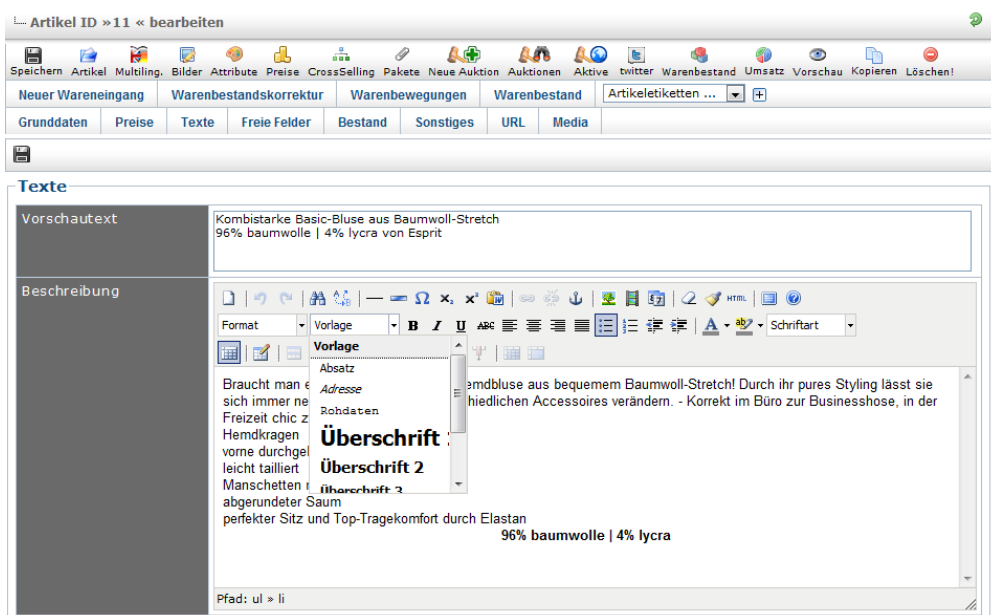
Artikel ID »11 « bearbeiten

Speichern Artikel Multiling. Bilder Attribute Preise CrossSelling Pakete Neue Auktion Auktionen Aktive twitter Warenbestand Umsatz Vorschau Kopieren Löschen!

Neuer Wareneingang | Warenbestandskorrektur | Warenbewegungen | Warenbestand | Artikeletiketten ...

Grunddaten | Preise | Texte | Freie Felder | Bestand | Sonstiges | URL | Media

Texte

Vorschautext

Kombistarke Basic-Bluse aus Baumwoll-Stretch
96% baumwolle | 4% lycra von Esprit

Beschreibung

HTML

Format | Vorlage | Schriftart

Vorlage
Absatz
Adresse
Rohdaten
Überschrift 1
Überschrift 2
Überschrift 3

Braucht man e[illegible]emdbluse aus bequemem Baumwoll-Stretch! Durch ihr pures Styling lässt sie sich immer ne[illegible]hiedlichen Accessoires verändern. - Korrekt im Büro zur Businesshose, in der Freizeit chic z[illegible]
Hemdkragen
vorne durchgel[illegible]
leicht tailliert
Manschetten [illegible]
abgerundeter Saum
perfekter Sitz und Top-Tragekomfort durch Elastan
96% baumwolle | 4% lycra

Pfad: ul » li